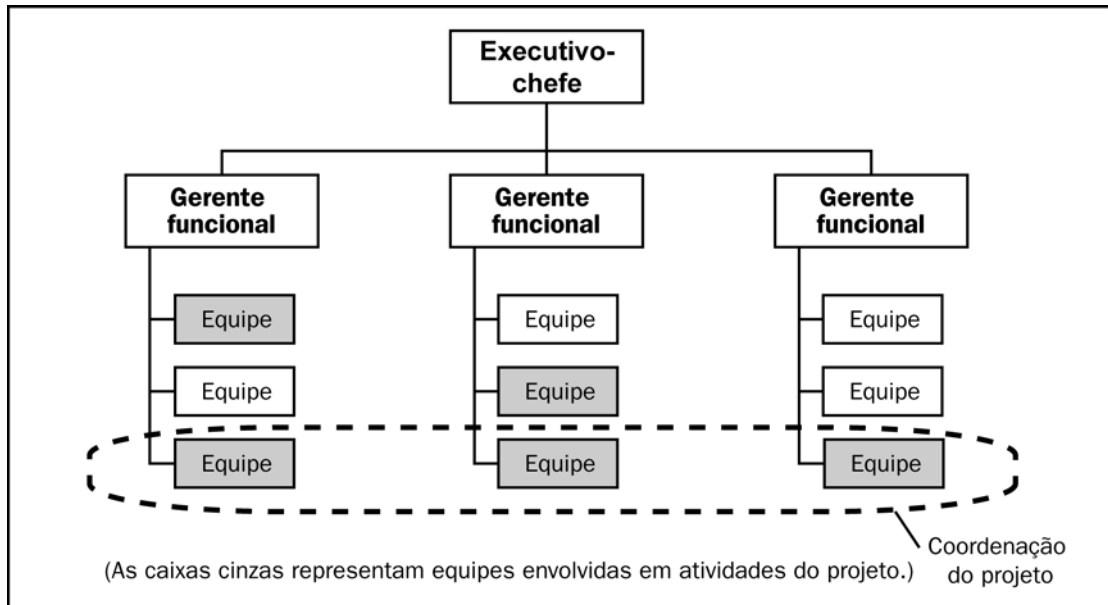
Executivo-chefe

Gerente funcional

Gerente funcional

Gerente funcional

Equipe

Equipe

Equipe

Equipe

Equipe

Equipe

Equipe

Equipe

Equipe

Coordenação do projeto

(As caixas cinzas representam equipes envolvidas em atividades do projeto.)